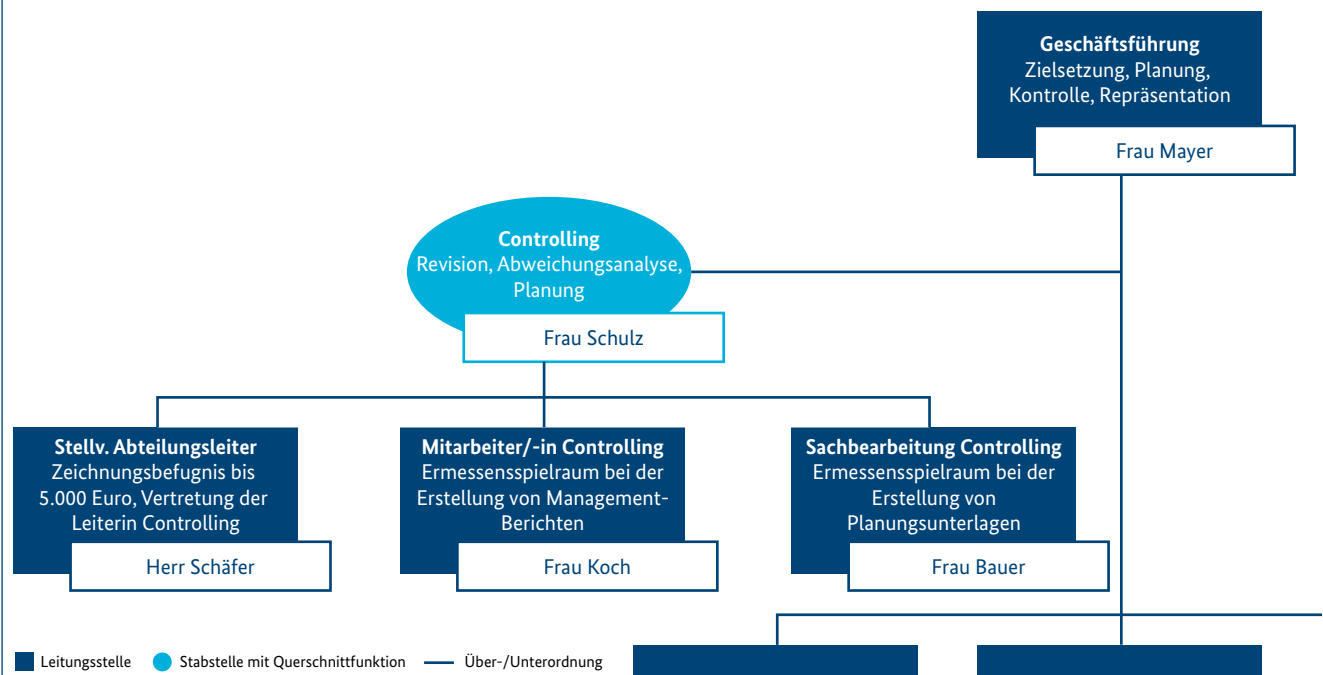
**Geschäftsführung**
Zielsetzung, Planung, Kontrolle, Repräsentation

Frau Mayer

**Controlling**
Revision, Abweichungsanalyse, Planung

Frau Schulz

**Stellv. Abteilungsleiter**
Zeichnungsbefugnis bis 5.000 Euro, Vertretung der Leiterin Controlling

Herr Schäfer

**Mitarbeiter/-in Controlling**
Ermessensspielraum bei der Erstellung von Management-Berichten

Frau Koch

**Sachbearbeitung Controlling**
Ermessensspielraum bei der Erstellung von Planungsunterlagen

Frau Bauer

Leitungsstelle Stabstelle mit Querschnittfunktion Über-/Unterordnung